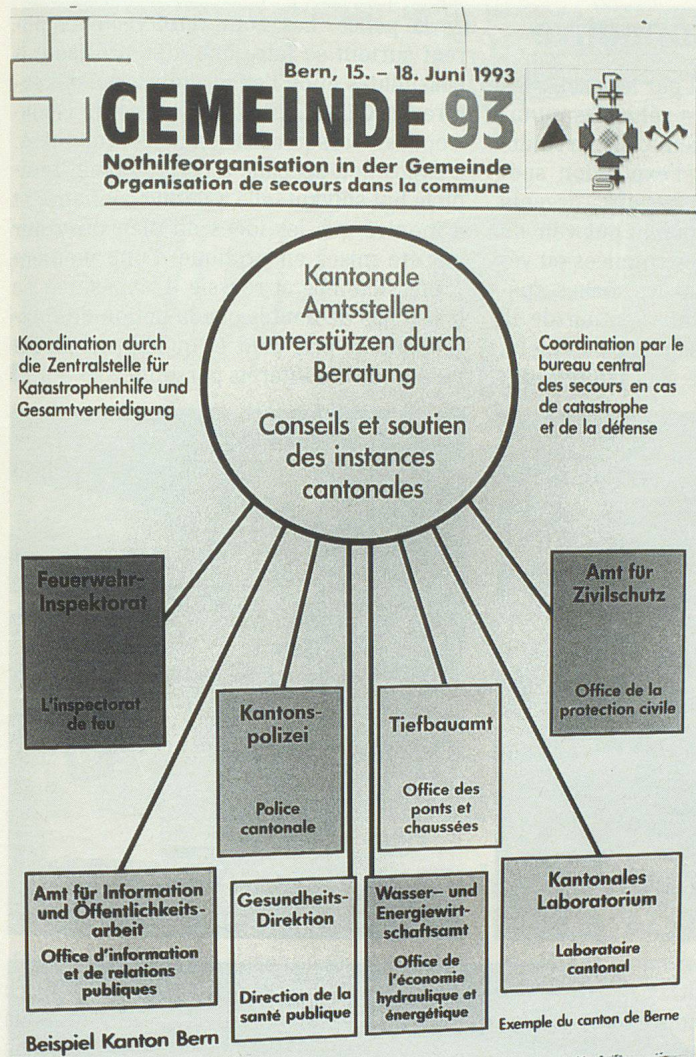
Bern, 15. – 18. Juni 1993
GEMEINDE 93
Nothilfeorganisation in der Gemeinde
Organisation de secours dans la commune

Kantonale Amtsstellen unterstützen durch Beratung

Conseils et soutien des instances cantonales

Koordination durch die Zentralstelle für Katastrophenhilfe und Gesamtverteidigung

Coordination par le bureau central des secours en cas de catastrophe et de la défense

Feuerwehr-Inspektorat

L'inspectorat de feu

Kantons-polizei

Police cantonale

Tiefbauamt

Office des ponts et chaussées

Amt für Zivilschutz

Office de la protection civile

Amt für Information und Öffentlichkeitsarbeit

Office d'information et de relations publiques

Gesundheits-Direktion

Direction de la santé publique

Wasser- und Energiewirtschaftsamt

Office de l'économie hydraulique et énergétique

Kantonales Laboratorium

Laboratoire cantonal

Beispiel Kanton Bern

Exemple du canton de Berne